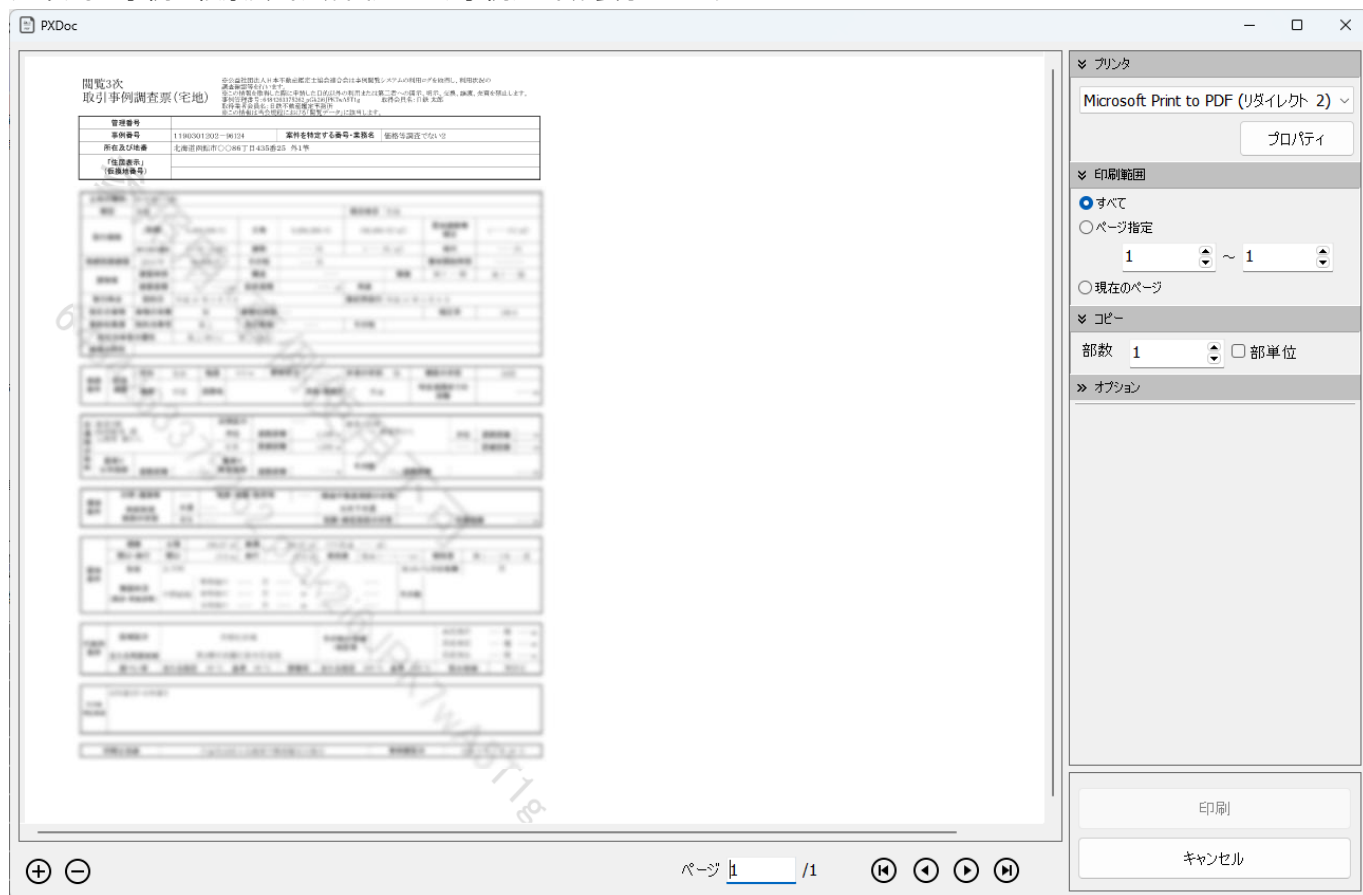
PXDoc

閲覧3次
取引事例調査票(宅地)

| 管理番号 | | | |
|---|---|---|---|
| 事例番号 | 1190301202−96124 | 案件を特定する番号・業務名 | 価格等調査でない2 |
| 所在及び地番 | 北海道函館市○○88丁目435番25 外1筆 | | |
| 「住居表示」(仮換地番号) | | | |

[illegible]

プリンタ
Microsoft Print to PDF (リダイレクト 2)
プロパティ
印刷範囲
すべて
ページ指定
1 ~ 1
現在のページ
コピー
部数 1 部単位
オプション

ページ 1 /1

印刷
キャンセル